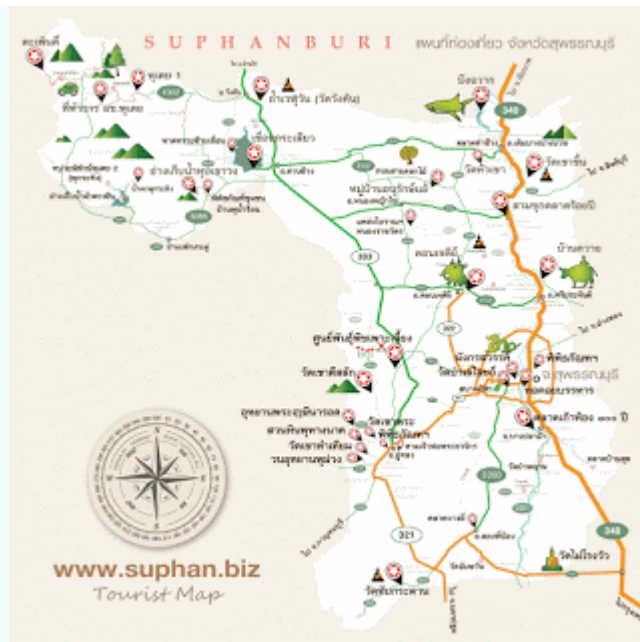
SUPHANBURI แผนที่ท่องเที่ยว จังหวัดสุพรรณบุรี

340

บึงฉวาก

ลำตะเพิน (วัดวังหิน)

เขื่อนกระเสียว

ตลาดสามชุก

ศูนย์ศิลปาชีพบางระจัน

วัดพระลอย

ตลาดเก้าห้อง ๑๐๐ ปี

วัดไผ่โรงวัว

วัดป่าเลไลยก์

321

340

www.suphan.biz

Tourist Map